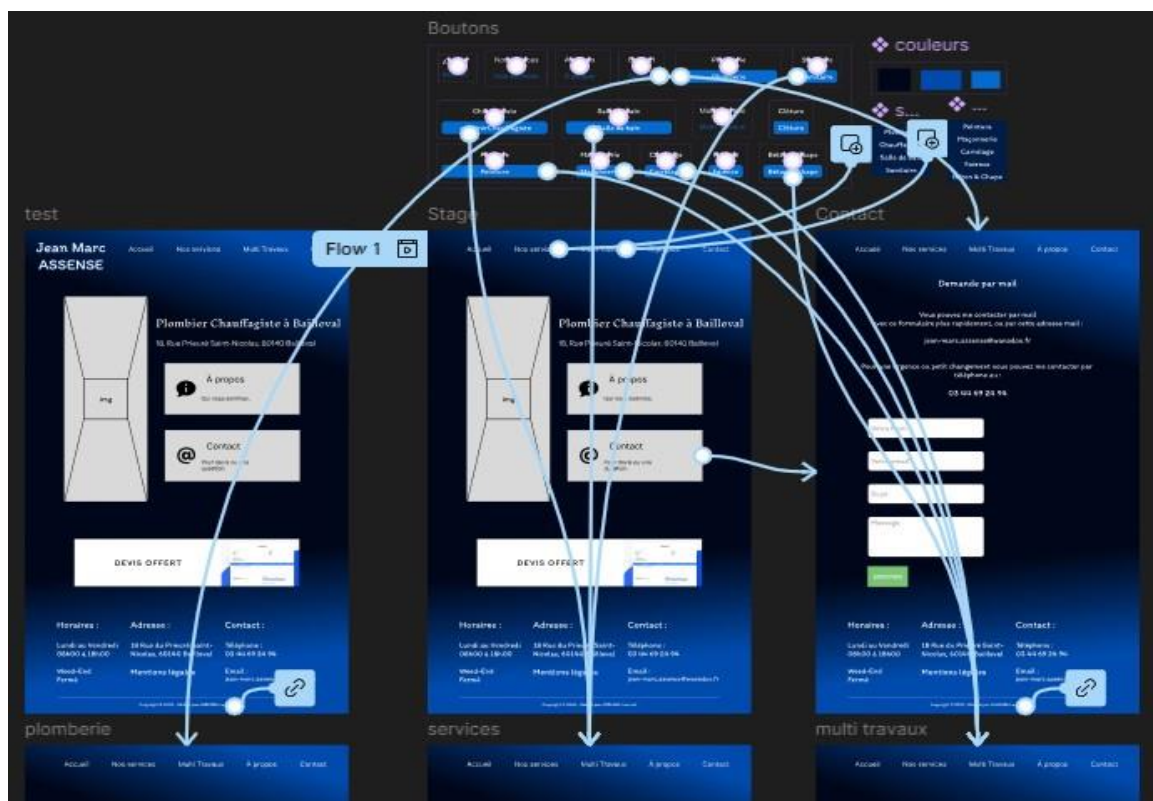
Boutons

couleurs

S...

Peinture
Maçonnerie
Carrelage
Terrasse
Béton & Chape

Chauffe
Salle de bain
Sanitaire
Clôture

test

Jean Marc ASSENSE

Accueil Nos services Multi Travaux

Flow 1

Plombier Chauffagiste à Bailleval

18, Rue Prieuré Saint-Nicolas, 60140 Bailleval

img

A propos

Contact

DEVIS OFFERT

Horaires : Adresse : Contact :

Lundi au Vendredi 08h00 à 18h00

18 Rue du Prieuré Saint-Nicolas, 60140 Bailleval

Téléphone : 03 44 49 24 96

Week-End Fermé

Mentions légales

Email :

Stage

Accueil Nos services

Plombier Chauffagiste à Bailleval

18, Rue Prieuré Saint-Nicolas, 60140 Bailleval

img

A propos

Contact

DEVIS OFFERT

Horaires : Adresse : Contact :

Lundi au Vendredi 08h00 à 18h00

18 Rue du Prieuré Saint-Nicolas, 60140 Bailleval

Téléphone : 03 44 49 24 96

Week-End Fermé

Mentions légales

Email :

Contact

Accueil Nos services Multi Travaux A propos Contact

Demande par mail

Vous pouvez me contacter par mail avec ce formulaire plus rapidement, ou par cette adresse mail :

Pour une urgence ou petit changement vous pouvez me contacter par téléphone au :

03 44 49 24 96

Horaires : Adresse : Contact :

Lundi au Vendredi 08h00 à 18h00

18 Rue du Prieuré Saint-Nicolas, 60140 Bailleval

Téléphone : 03 44 49 24 96

Week-End Fermé

Mentions légales

Email :

plomberie

Accueil Nos services Multi Travaux A propos Contact

services

Accueil Nos services Multi Travaux A propos Contact

multi travaux

Accueil Nos services Multi Travaux A propos Contact